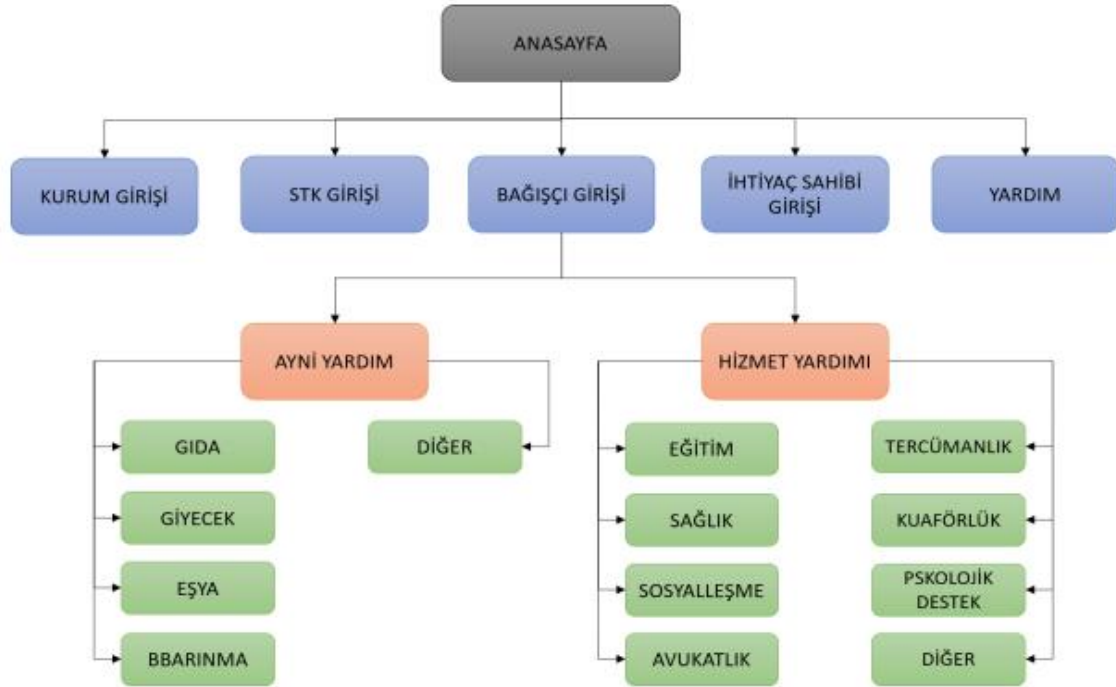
ANASAYFA

KURUM GİRİŞİ

STK GİRİŞİ

BAĞIŞÇI GİRİŞİ

İHTİYAÇ SAHİBİ GİRİŞİ

YARDIM

AYNİ YARDIM

HİZMET YARDIMI

GIDA

GİYECEK

EŞYA

BBARINMA

DİĞER

EĞİTİM

SAĞLIK

SOSYALLEŞME

AVUKATLIK

TERCÜMANLIK

KUAFÖRLÜK

PSKOLOJİK DESTEK

DİĞER